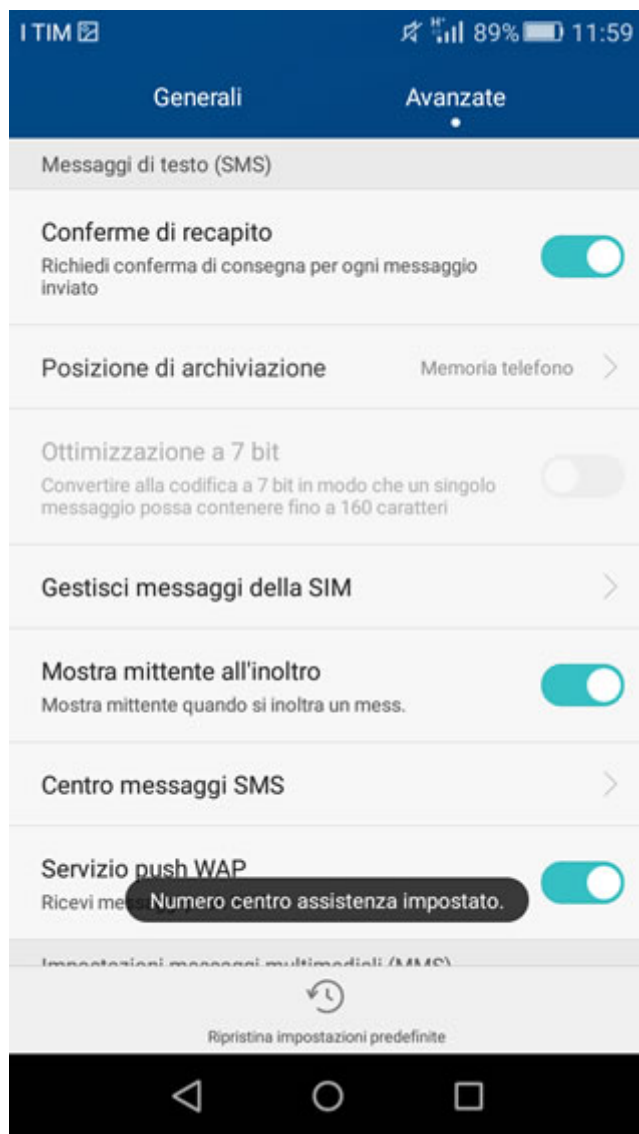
I TIM 89% 11:59

Generali

Avanzate

Messaggi di testo (SMS)

Conferme di recapito
Richiedi conferma di consegna per ogni messaggio inviato

Posizione di archiviazione
Memoria telefono

Ottimizzazione a 7 bit
Convertire alla codifica a 7 bit in modo che un singolo messaggio possa contenere fino a 160 caratteri

Gestisci messaggi della SIM

Mostra mittente all'inoltro
Mostra mittente quando si inoltra un mess.

Centro messaggi SMS

Servizio push WAP
Ricevi mes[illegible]

Numero centro assistenza impostato.

Impostazioni messaggi multimediali (MMS)

Ripristina impostazioni predefinite